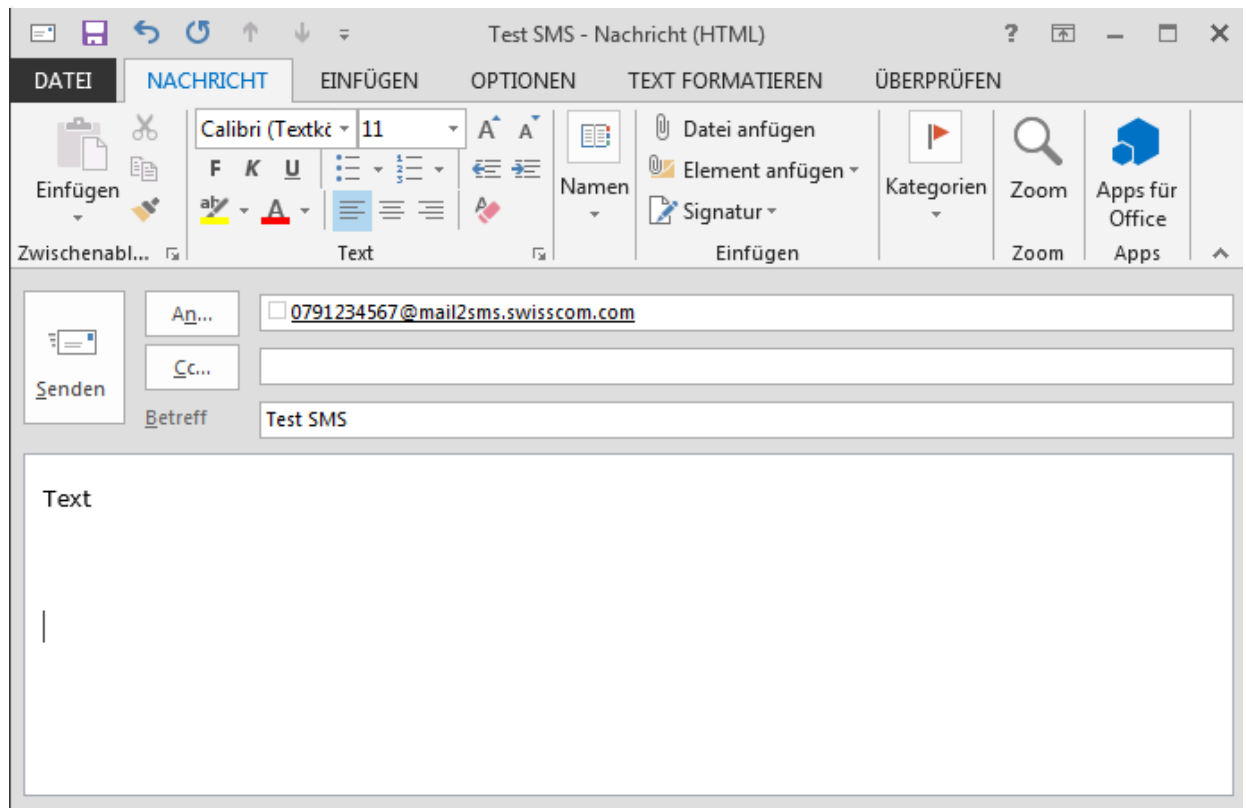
Test SMS - Nachricht (HTML)

?

DATEI NACHRICHT EINFÜGEN OPTIONEN TEXT FORMATIEREN ÜBERPRÜFEN

Einfügen

Calibri (Textkö 11

F K U

Namen

Datei anfügen
Element anfügen
Signatur

Kategorien

Zoom

Apps für Office

Zwischenabl... Text Einfügen Zoom Apps

Senden

An...

0791234567@mail2sms.swisscom.com

Cc...

Betreff

Test SMS

Text